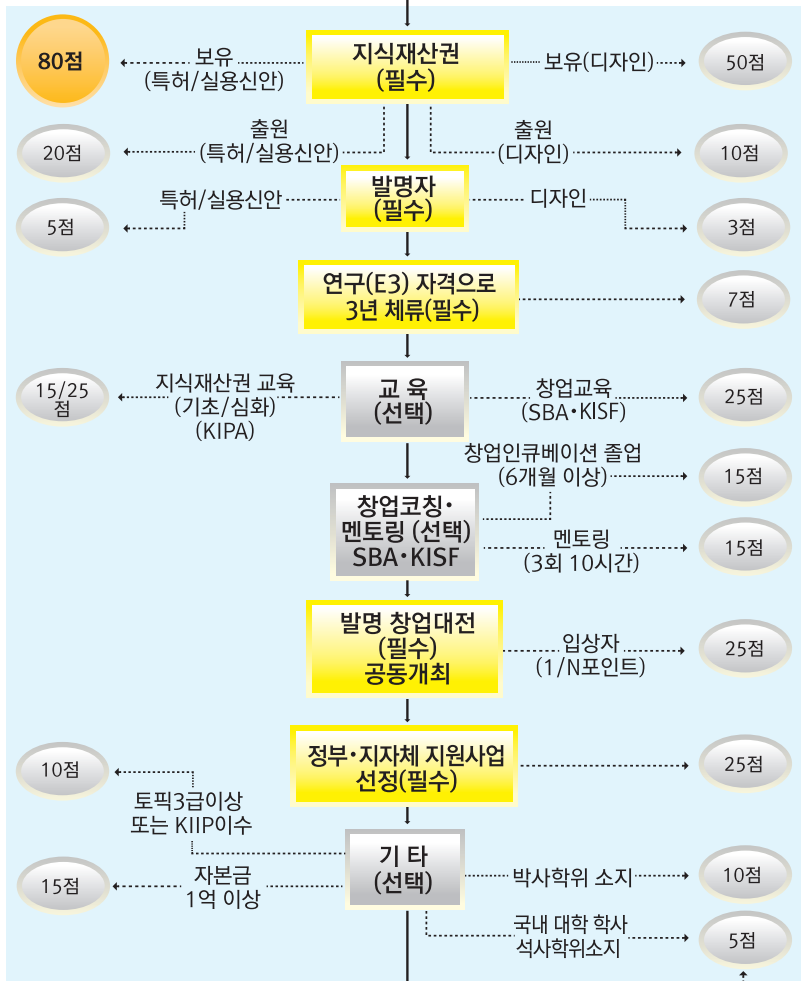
지식재산권
(필수)

80점
보유
(특허/실용신안)

보유(디자인)
50점

출원
(특허/실용신안)
20점

출원
(디자인)
10점

발명자
(필수)

특허/실용신안
5점

디자인
3점

연구(E3) 자격으로
3년 체류(필수)
7점

교 육
(선택)

지식재산권 교육
(기초/심화)
(KIPA)
15/25
점

창업교육
(SBA·KISF)
25점

창업인큐베이션 졸업
(6개월 이상)
15점

창업코칭·
멘토링 (선택)
SBA·KISF

멘토링
(3회 10시간)
15점

발명 창업대전
(필수)
공동개최

입상자
(1/N포인트)
25점

정부·지자체 지원사업
선정(필수)
25점

10점
토픽3급이상
또는 KIIP이수

기 타
(선택)

자본금
1억 이상
15점

박사학위 소지
10점

국내 대학 학사
석사학위소지
5점